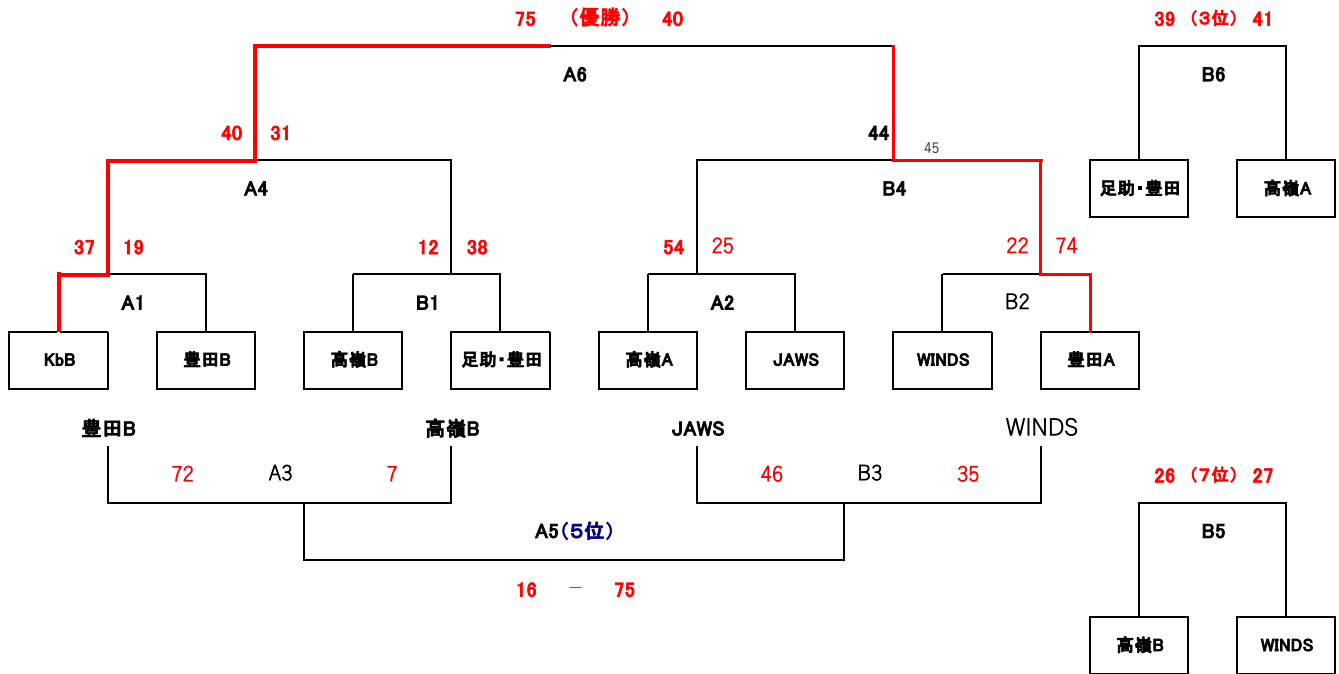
75 （優勝） 40

A6

40 31

44 45

39 （3位） 41

B6

足助・豊田 高嶺A

A4

B4

37 19

12 38

54 25

22 74

A1

B1

A2

B2

KbB 豊田B 高嶺B 足助・豊田 高嶺A JAWS WINDS 豊田A

豊田B 高嶺B

72 A3 7

JAWS WINDS

46 B3 35

26 （7位） 27

B5

A5（5位）

16 － 75

高嶺B WINDS